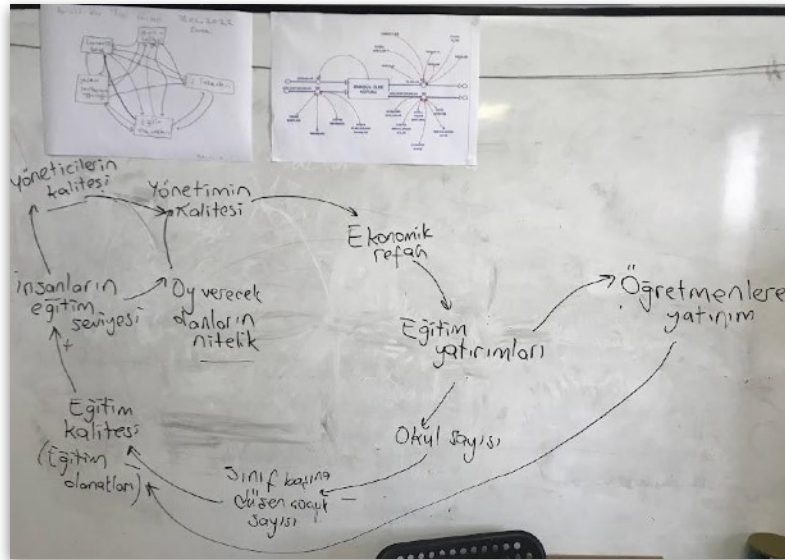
Yöneticilerin kalitesi

Yönetimin kalitesi

Ekonomik refah

İnsanların eğitim seviyesi

Oy verecek olanların nitelik

Öğretmenlere yatırım

Eğitim yatırımları

+

Eğitim kalitesi (Eğitim olanakları)

Okul sayısı

Sınıf başına düşen çocuk sayısı